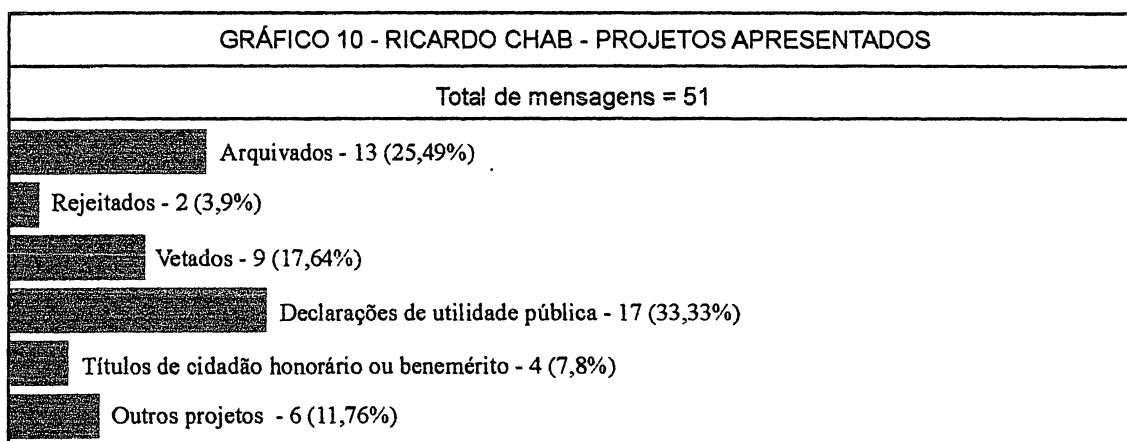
GRÁFICO 10 - RICARDO CHAB - PROJETOS APRESENTADOS

Total de mensagens = 51

Arquivados - 13 (25,49%)

Rejeitados - 2 (3,9%)

Vetados - 9 (17,64%)

Declarações de utilidade pública - 17 (33,33%)

Títulos de cidadão honorário ou benemérito - 4 (7,8%)

Outros projetos - 6 (11,76%)